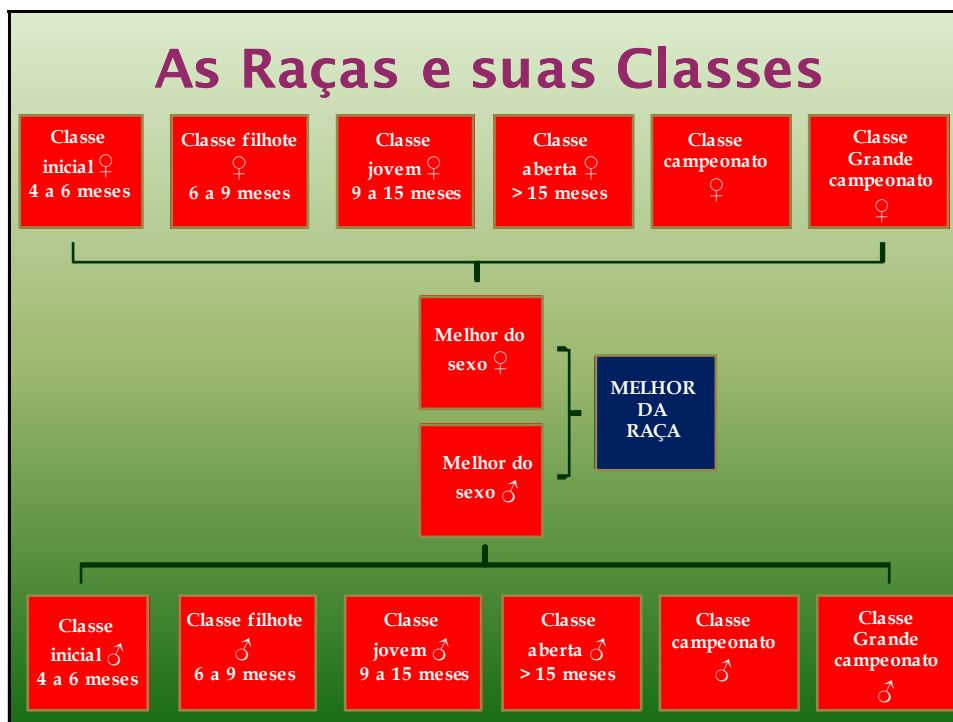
As Raças e suas Classes

Classe inicial ♀ 4 a 6 meses

Classe filhote ♀ 6 a 9 meses

Classe jovem ♀ 9 a 15 meses

Classe aberta ♀ > 15 meses

Classe campeonato ♀

Classe Grande campeonato ♀

Melhor do sexo ♀

Melhor do sexo ♂

MELHOR DA RAÇA

Classe inicial ♂ 4 a 6 meses

Classe filhote ♂ 6 a 9 meses

Classe jovem ♂ 9 a 15 meses

Classe aberta ♂ > 15 meses

Classe campeonato ♂

Classe Grande campeonato ♂